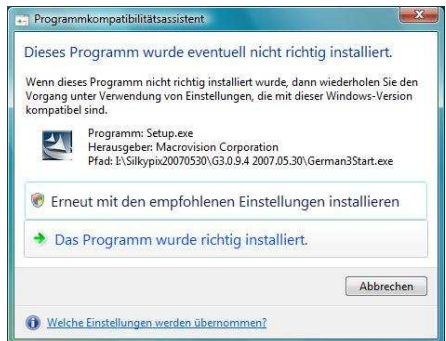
Programmkompatibilitätsassistent

Dieses Programm wurde eventuell nicht richtig installiert.

Wenn dieses Programm nicht richtig installiert wurde, dann wiederholen Sie den Vorgang unter Verwendung von Einstellungen, die mit dieser Windows-Version kompatibel sind.

Programm: Setup.exe
Herausgeber: Macrovision Corporation
Pfad: I:\Silkypix20070530\G3.0.9.4 2007.05.30\German3Start.exe

Erneut mit den empfohlenen Einstellungen installieren

Das Programm wurde richtig installiert.

Abbrechen

Welche Einstellungen werden übernommen?